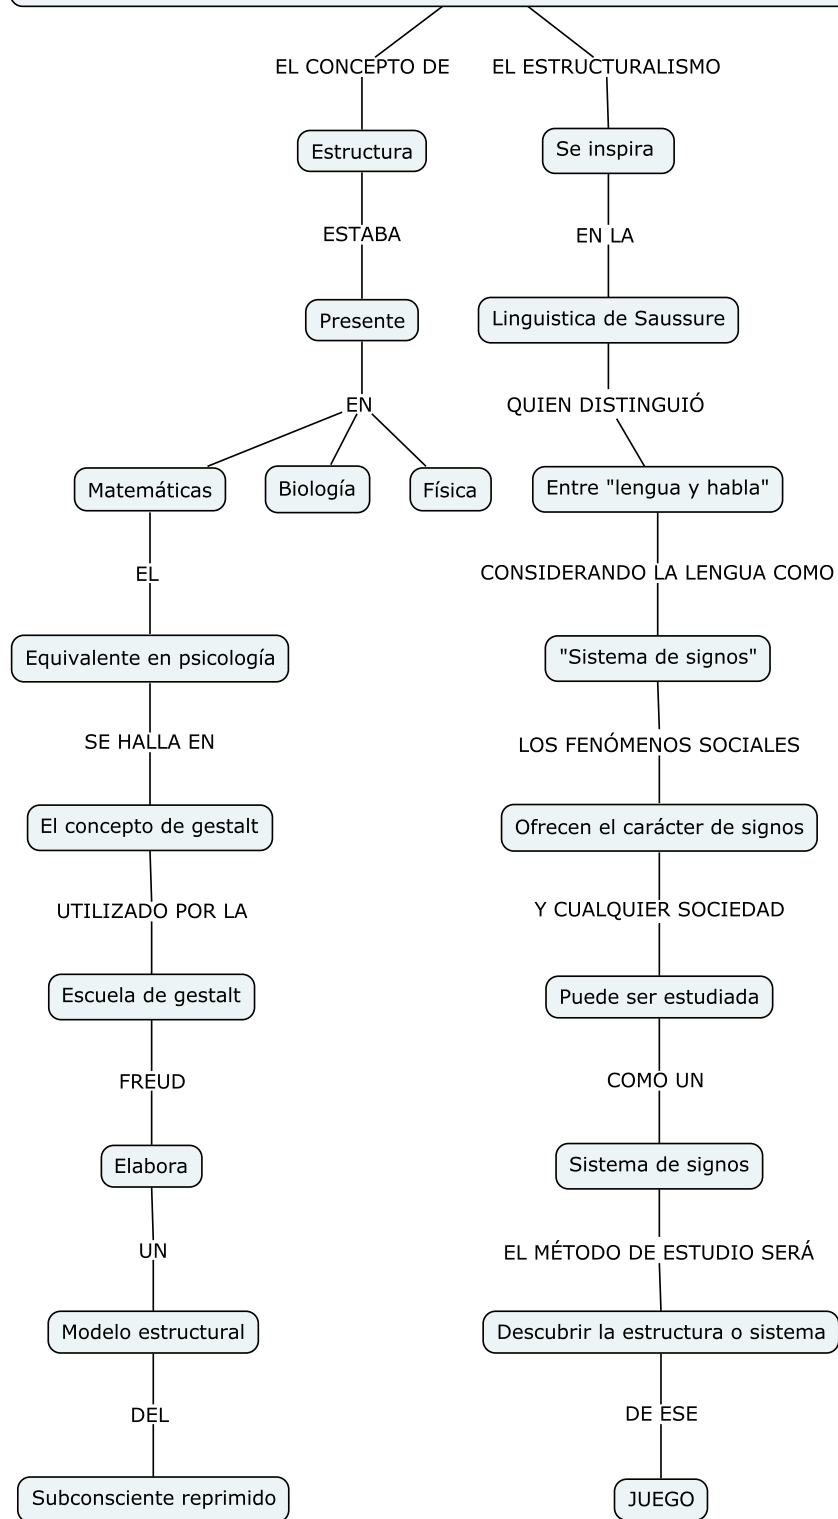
EL CONCEPTO DE

Estructura

ESTABA

Presente

EN

Matemáticas

Biología

Física

EL

Equivalente en psicología

SE HALLA EN

El concepto de gestalt

UTILIZADO POR LA

Escuela de gestalt

FREUD

Elabora

UN

Modelo estructural

DEL

Subconsciente reprimido

EL ESTRUCTURALISMO

Se inspira

EN LA

Linguistica de Saussure

QUIEN DISTINGUIÓ

Entre "lengua y habla"

CONSIDERANDO LA LENGUA COMO

"Sistema de signos"

LOS FENÓMENOS SOCIALES

Ofrecen el carácter de signos

Y CUALQUIER SOCIEDAD

Puede ser estudiada

COMO UN

Sistema de signos

EL MÉTODO DE ESTUDIO SERÁ

Descubrir la estructura o sistema

DE ESE

JUEGO